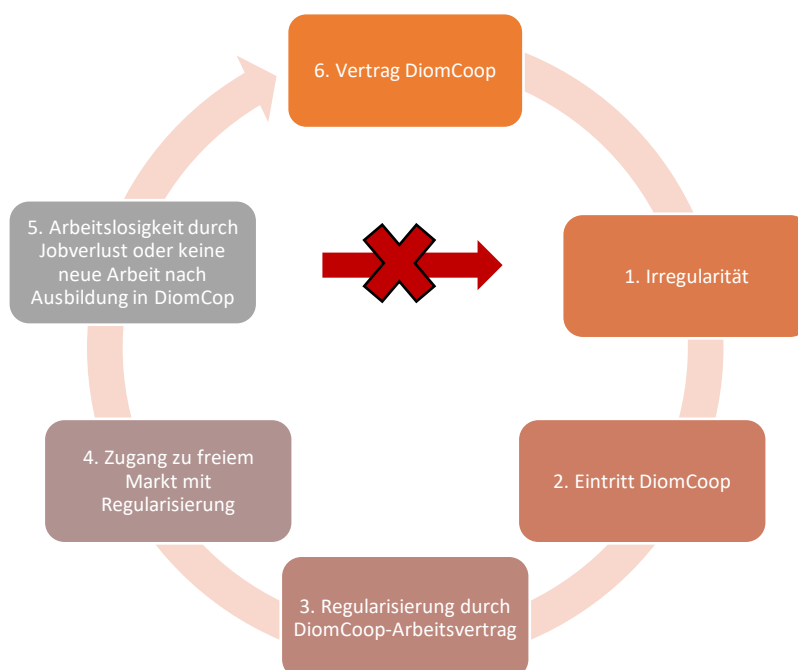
6. Vertrag DiomCoop

1. Irregularität

2. Eintritt DiomCoop

3. Regularisierung durch DiomCoop-Arbeitsvertrag

4. Zugang zu freiem Markt mit Regularisierung

5. Arbeitslosigkeit durch Jobverlust oder keine neue Arbeit nach Ausbildung in DiomCop